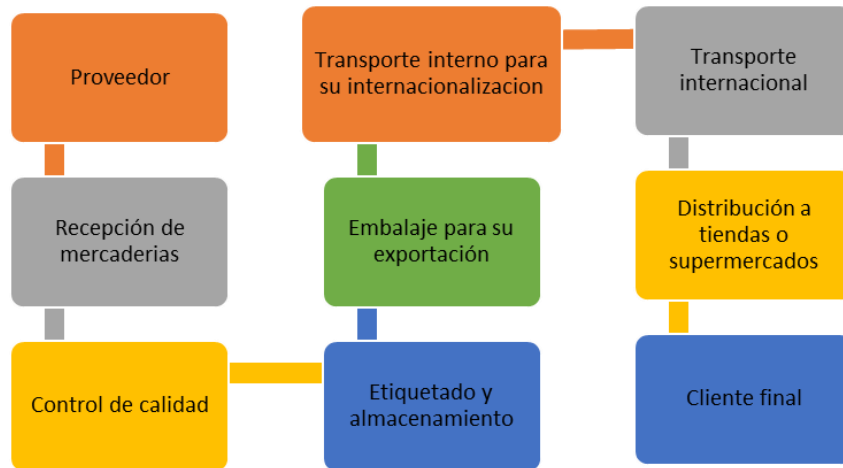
Proveedor

Recepción de mercaderias

Control de calidad

Etiquetado y almacenamiento

Embalaje para su exportación

Transporte interno para su internacionalizacion

Transporte internacional

Distribución a tiendas o supermercados

Cliente final